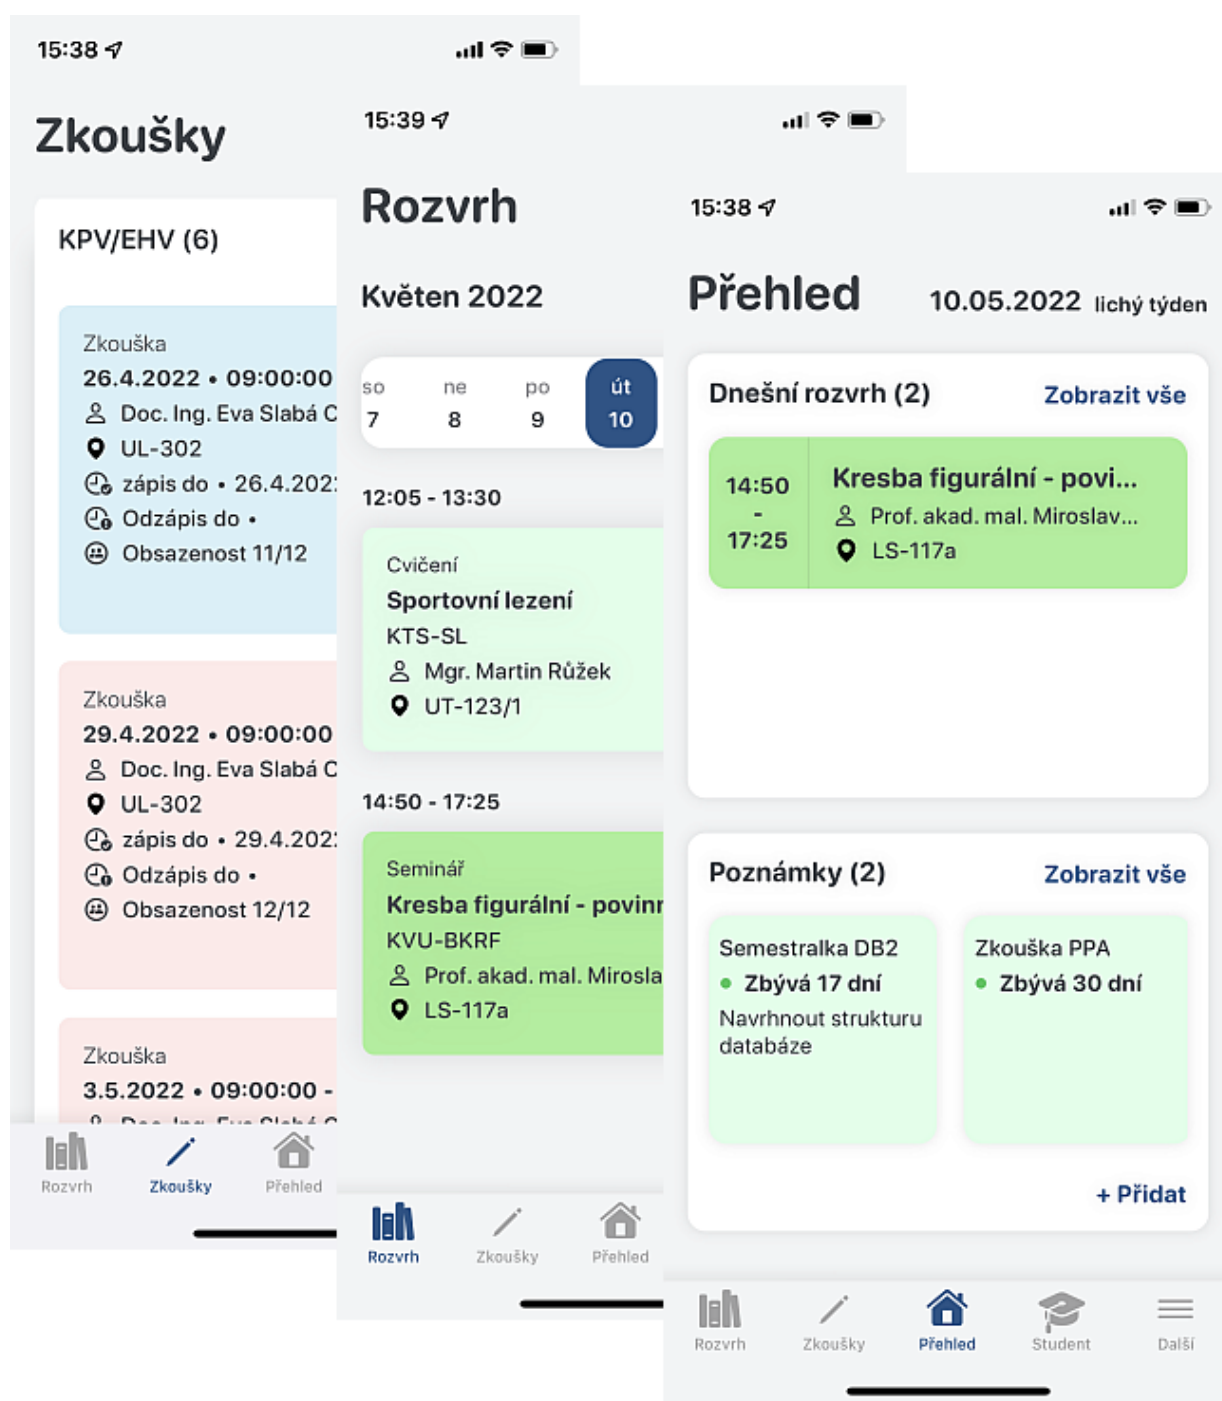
15:38

Zkoušky

KPV/EHV (6)

Zkouška
26.4.2022 • 09:00:00
Doc. Ing. Eva Slabá C
UL-302
zápis do • 26.4.202
Odzápis do •
Obsazenost 11/12

Zkouška
29.4.2022 • 09:00:00
Doc. Ing. Eva Slabá C
UL-302
zápis do • 29.4.202
Odzápis do •
Obsazenost 12/12

Zkouška
3.5.2022 • 09:00:00 -
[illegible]

Rozvrh Zkoušky Přehled

15:39

Rozvrh

Květen 2022

| so | ne | po | út |
|---|---|---|---|
| 7 | 8 | 9 | 10 |

12:05 - 13:30

Cvičení
Sportovní lezení
KTS-SL
Mgr. Martin Růžek
UT-123/1

14:50 - 17:25

Seminář
Kresba figurální - povinn
KVU-BKRF
Prof. akad. mal. Mirosla
LS-117a

Rozvrh Zkoušky Přehled

15:38

Přehled 10.05.2022 lichý týden

Dnešní rozvrh (2) Zobrazit vše

14:50
-
17:25
Kresba figurální - povi...
Prof. akad. mal. Miroslav...
LS-117a

Poznámky (2) Zobrazit vše

Semestralka DB2
Zbývá 17 dní
Navrhnout strukturu databáze

Zkouška PPA
Zbývá 30 dní

+ Přidat

Rozvrh Zkoušky Přehled Student Další